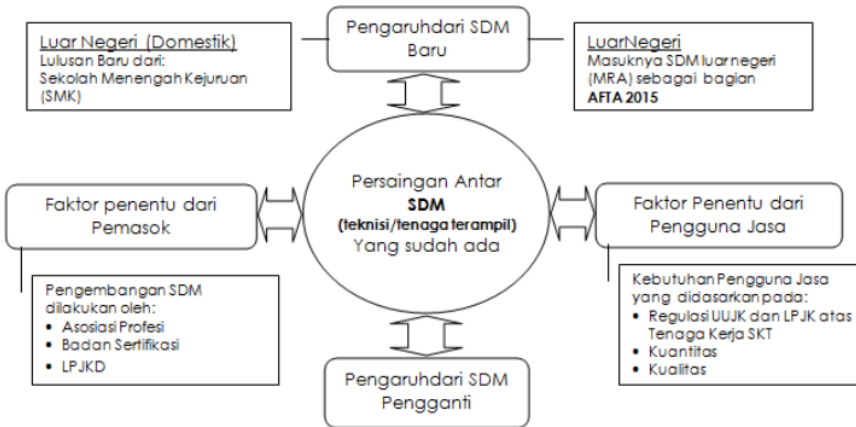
Pengaruhdari SDM Baru

Luar Negeri (Domestik)
Lulusan Baru dari:
Sekolah Menengah Kejuruan (SMK)

LuarNegeri
Masuknya SDM luar negeri (MRA) sebagai bagian
AFTA 2015

Faktor penentu dari Pemasok

Persaingan Antar
SDM
(teknisi/tenaga terampil)
Yang sudah ada

Faktor Penentu dari Pengguna Jasa

Pengembangan SDM dilakukan oleh:
• Asosiasi Profesi
• Badan Sertifikasi
• LPJKD

Kebutuhan Pengguna Jasa yang didasarkan pada:
• Regulasi UUJK dan LPJK atas Tenaga Kerja SKT
• Kuantitas
• Kualitas

Pengaruhdari SDM Pengganti